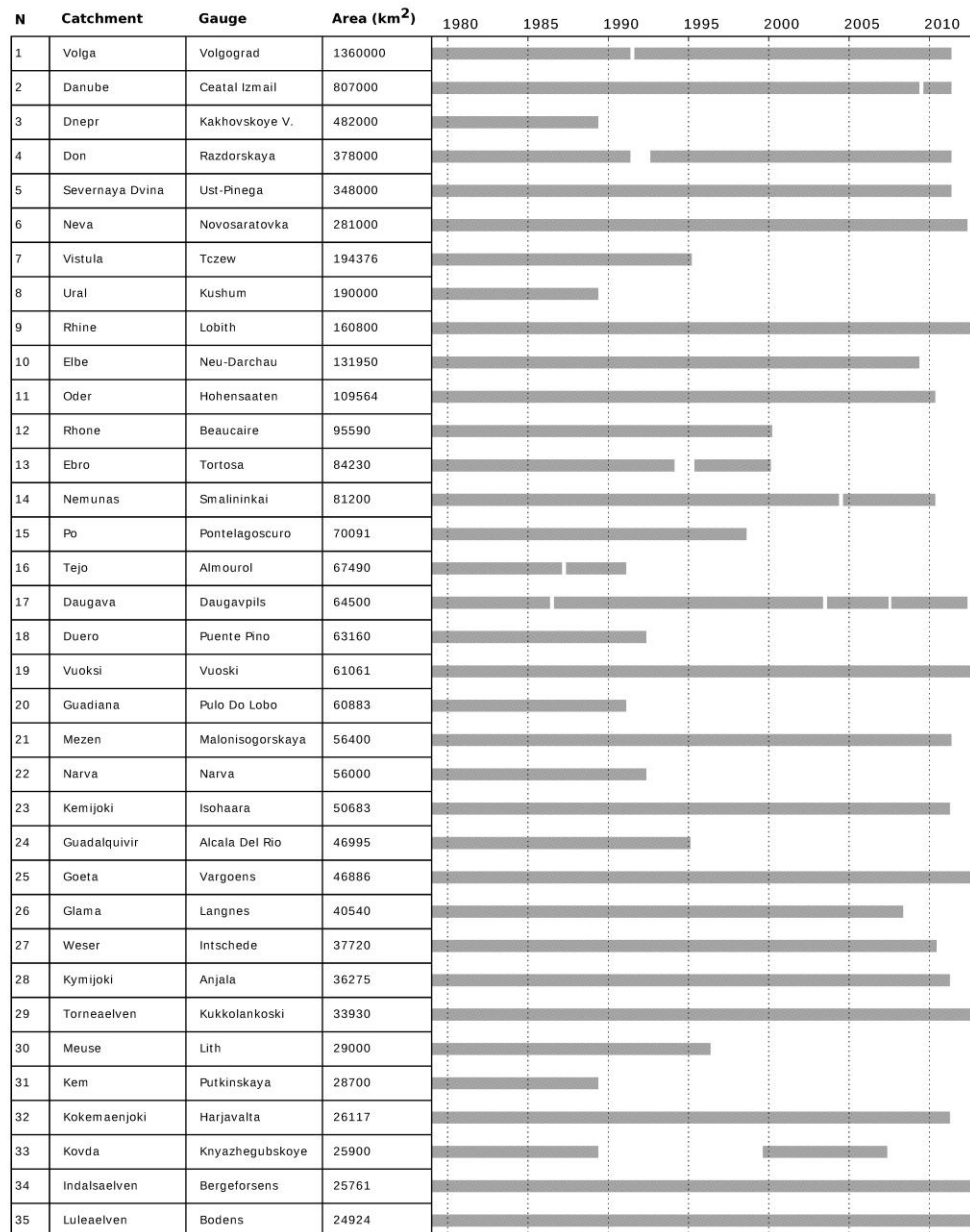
| N | Catchment | Gauge | Area (km$^2$) |
|---|---|---|---|
| 1 | Volga | Volgograd | 1360000 |
| 2 | Danube | Ceatal Izmail | 807000 |
| 3 | Dnepr | Kakhovskoye V. | 482000 |
| 4 | Don | Razdorskaya | 378000 |
| 5 | Severnaya Dvina | Ust-Pinega | 348000 |
| 6 | Neva | Novosaratovka | 281000 |
| 7 | Vistula | Tczew | 194376 |
| 8 | Ural | Kushum | 190000 |
| 9 | Rhine | Lobith | 160800 |
| 10 | Elbe | Neu-Darchau | 131950 |
| 11 | Oder | Hohensaaten | 109564 |
| 12 | Rhone | Beaucaire | 95590 |
| 13 | Ebro | Tortosa | 84230 |
| 14 | Nemunas | Smalininkai | 81200 |
| 15 | Po | Pontelagoscuro | 70091 |
| 16 | Tejo | Almourol | 67490 |
| 17 | Daugava | Daugavpils | 64500 |
| 18 | Duero | Puente Pino | 63160 |
| 19 | Vuoksi | Vuoski | 61061 |
| 20 | Guadiana | Pulo Do Lobo | 60883 |
| 21 | Mezen | Malonisogorskaya | 56400 |
| 22 | Narva | Narva | 56000 |
| 23 | Kemijoki | Isohaara | 50683 |
| 24 | Guadalquivir | Alcala Del Rio | 46995 |
| 25 | Goeta | Vargoens | 46886 |
| 26 | Glama | Langnes | 40540 |
| 27 | Weser | Intschede | 37720 |
| 28 | Kymijoki | Anjala | 36275 |
| 29 | Torneaelven | Kukkolankoski | 33930 |
| 30 | Meuse | Lith | 29000 |
| 31 | Kem | Putkinskaya | 28700 |
| 32 | Kokemaenjoki | Harjavalta | 26117 |
| 33 | Kovda | Knyazhegubskoye | 25900 |
| 34 | Indalsaelven | Bergeforsens | 25761 |
| 35 | Luleaelven | Bodens | 24924 |

1980 1985 1990 1995 2000 2005 2010